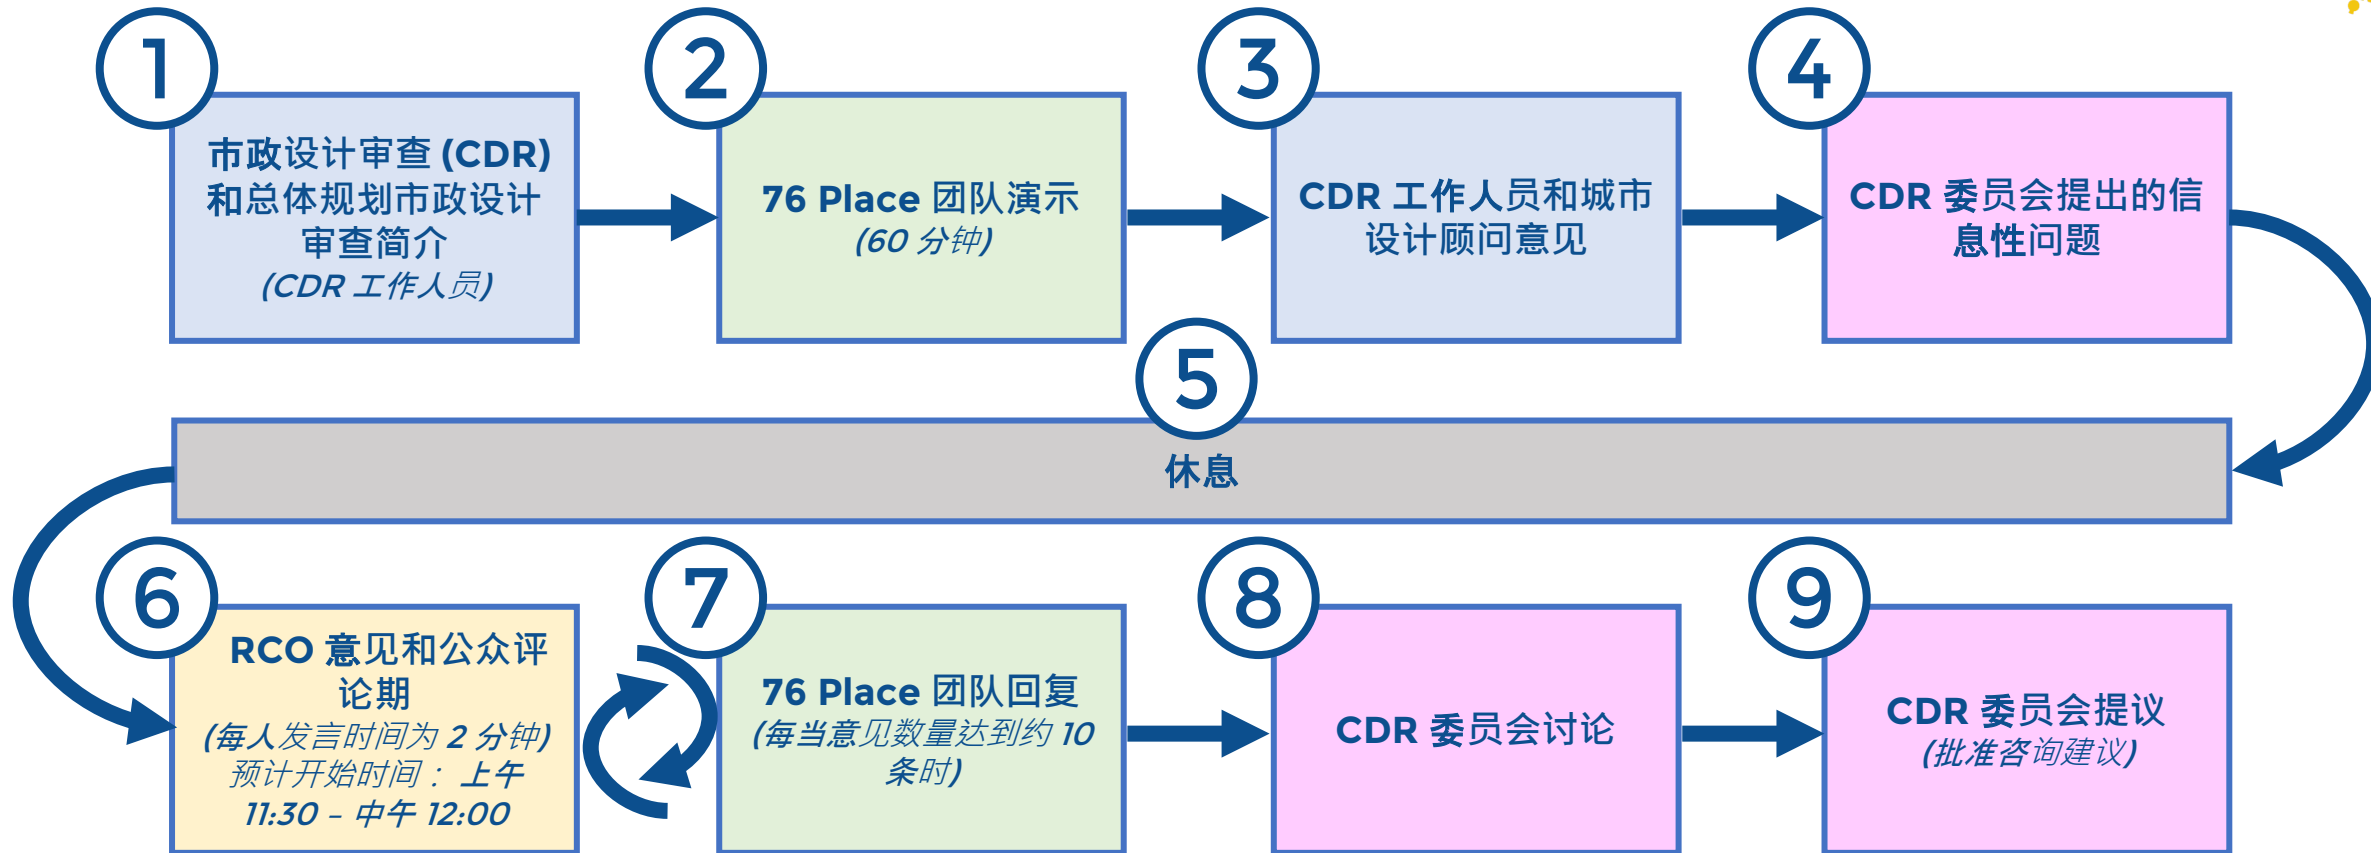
1
市政设计审查 (CDR) 和总体规划市政设计审查简介
(CDR 工作人员)

2
76 Place 团队演示
(60 分钟)

3
CDR 工作人员和城市设计顾问意见

4
CDR 委员会提出的信息性问题

5
休息

6
RCO 意见和公众评论期
(每人发言时间为 2 分钟)
预计开始时间： 上午 11:30 – 中午 12:00

7
76 Place 团队回复
(每当意见数量达到约 10 条时)

8
CDR 委员会讨论

9
CDR 委员会提议
(批准咨询建议)